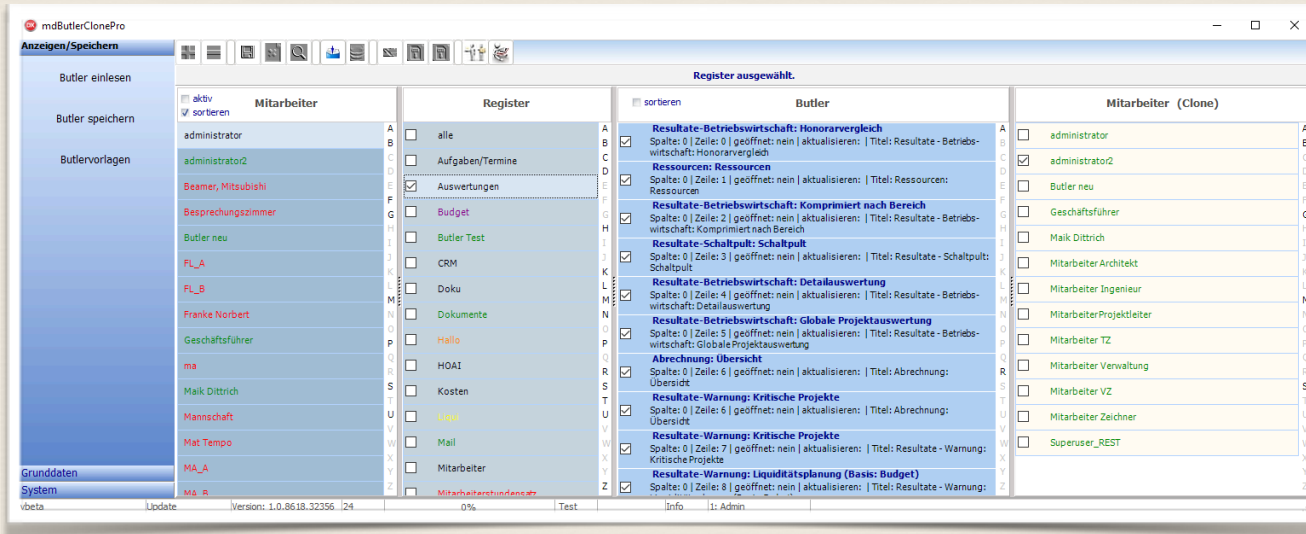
mdButlerClonePro

Anzeigen/Speichern

Butler einlesen

Butler speichern

Butlervorlagen

Grunddaten

System

Register ausgewählt.

aktiv
sortieren

Mitarbeiter

administrator
administrator2
Beamer, Mitsubishi
Besprechungszimmer
Butler neu
FL_A
FL_B
Franke Norbert
Geschäftsführer
ma
Maik Dittrich
Mannschaft
Mat Tempo
MA_A
MA_B

A B C D E F G H I J K L M N O P Q R S T U V W X Y Z

Register

alle
Aufgaben/Termine
Auswertungen
Budget
Butler Test
CRM
Doku
Dokumente
Hallo
HOAI
Kosten
Liqui
Mail
Mitarbeiter
Mitarbeiterstundensatz

A B C D E F G H I J K L M N O P Q R S T U V W X Y Z

sortieren

Butler

Resultate-Betriebswirtschaft: Honorarvergleich
Spalte: 0 | Zeile: 0 | geöffnet: nein | aktualisieren: | Titel: Resultate - Betriebswirtschaft: Honorarvergleich

Ressourcen: Ressourcen
Spalte: 0 | Zeile: 1 | geöffnet: nein | aktualisieren: | Titel: Ressourcen: Ressourcen

Resultate-Betriebswirtschaft: Komprimiert nach Bereich
Spalte: 0 | Zeile: 2 | geöffnet: nein | aktualisieren: | Titel: Resultate - Betriebswirtschaft: Komprimiert nach Bereich

Resultate-Schaltpult: Schaltpult
Spalte: 0 | Zeile: 3 | geöffnet: nein | aktualisieren: | Titel: Resultate - Schaltpult: Schaltpult

Resultate-Betriebswirtschaft: Detailauswertung
Spalte: 0 | Zeile: 4 | geöffnet: nein | aktualisieren: | Titel: Resultate - Betriebswirtschaft: Detailauswertung

Resultate-Betriebswirtschaft: Globale Projektauswertung
Spalte: 0 | Zeile: 5 | geöffnet: nein | aktualisieren: | Titel: Resultate - Betriebswirtschaft: Globale Projektauswertung

Abrechnung: Übersicht
Spalte: 0 | Zeile: 6 | geöffnet: nein | aktualisieren: | Titel: Abrechnung: Übersicht

Resultate-Warnung: Kritische Projekte
Spalte: 0 | Zeile: 6 | geöffnet: nein | aktualisieren: | Titel: Abrechnung: Übersicht

Resultate-Warnung: Kritische Projekte
Spalte: 0 | Zeile: 7 | geöffnet: nein | aktualisieren: | Titel: Resultate - Warnung: Kritische Projekte

Resultate-Warnung: Liquiditätsplanung (Basis: Budget)
Spalte: 0 | Zeile: 8 | geöffnet: nein | aktualisieren: | Titel: Resultate - Warnung:

A B C D E F G H I J K L M N O P Q R S T U V W X Y Z

Mitarbeiter (Clone)

administrator
administrator2
Butler neu
Geschäftsführer
Maik Dittrich
Mitarbeiter Architekt
Mitarbeiter Ingenieur
MitarbeiterProjektleiter
Mitarbeiter TZ
Mitarbeiter Verwaltung
Mitarbeiter VZ
Mitarbeiter Zeichner
Superuser_REST

vbeta | Update | Version: 1.0.8618.32356 | 24 | 0% | Test | Info | 1: Admin